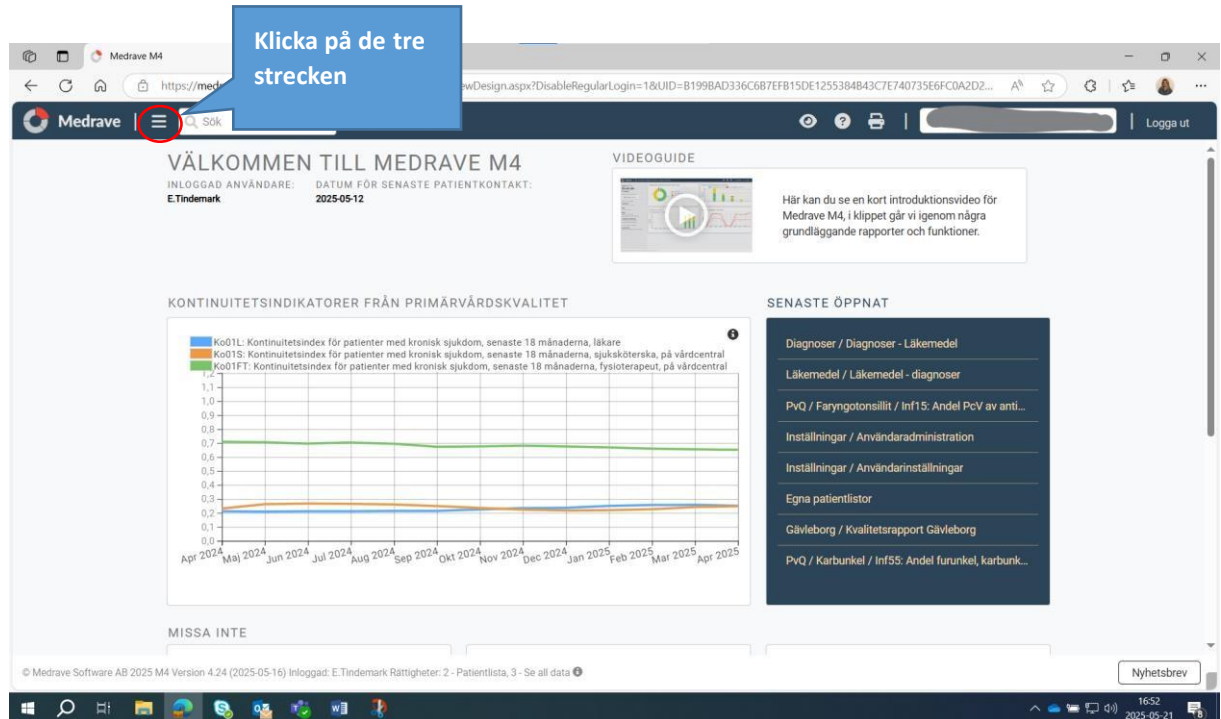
Medrave M4

Klicka på de tre strecken

https://med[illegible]ewDesign.aspx?DisableRegularLogin=1&UID=B199BAD336C6B7EFB15DE1255384B43C7E740735E6FC0A2D2...

Medrave

Sök

Logga ut

VÄLKOMMEN TILL MEDRAVE M4

INLOGGAD ANVÄNDARE: E.Tindemark

DATUM FÖR SENASTE PATIENTKONTAKT: 2025-05-12

VIDEOGUIDE

Här kan du se en kort introduktionsvideo för Medrave M4, i klippet går vi igenom några grundläggande rapporter och funktioner.

KONTINUITETSINDIKATORER FRÅN PRIMÄRVÅRDSKVALITET

Ko01L: Kontinuitetsindex för patienter med kronisk sjukdom, senaste 18 månaderna, läkare
Ko01S: Kontinuitetsindex för patienter med kronisk sjukdom, senaste 18 månaderna, sjuksköterska, på vårdcentral
Ko01FT: Kontinuitetsindex för patienter med kronisk sjukdom, senaste 18 månaderna, fysioterapeut, på vårdcentral

1,2
1,1
1,0
0,9
0,8
0,7
0,6
0,5
0,4
0,3
0,2
0,1
0,0

Apr 2024 Maj 2024 Jun 2024 Jul 2024 Aug 2024 Sep 2024 Okt 2024 Nov 2024 Dec 2024 Jan 2025 Feb 2025 Mar 2025 Apr 2025

SENASTE ÖPPNAT

Diagnoser / Diagnoser - Läkemedel
Läkemedel / Läkemedel - diagnoser
PvQ / Faryngotonsillit / Inf15: Andel PcV av anti...
Inställningar / Användaradministration
Inställningar / Användarinställningar
Egna patientlistor
Gävleborg / Kvalitetsrapport Gävleborg
PvQ / Karbunkel / Inf55: Andel furunkel, karbunk...

MISSA INTE

© Medrave Software AB 2025 M4 Version 4.24 (2025-05-16) Inloggad: E.Tindemark Rättigheter: 2 - Patientlista, 3 - Se all data

Nyhetsbrev

16:52
2025-05-21